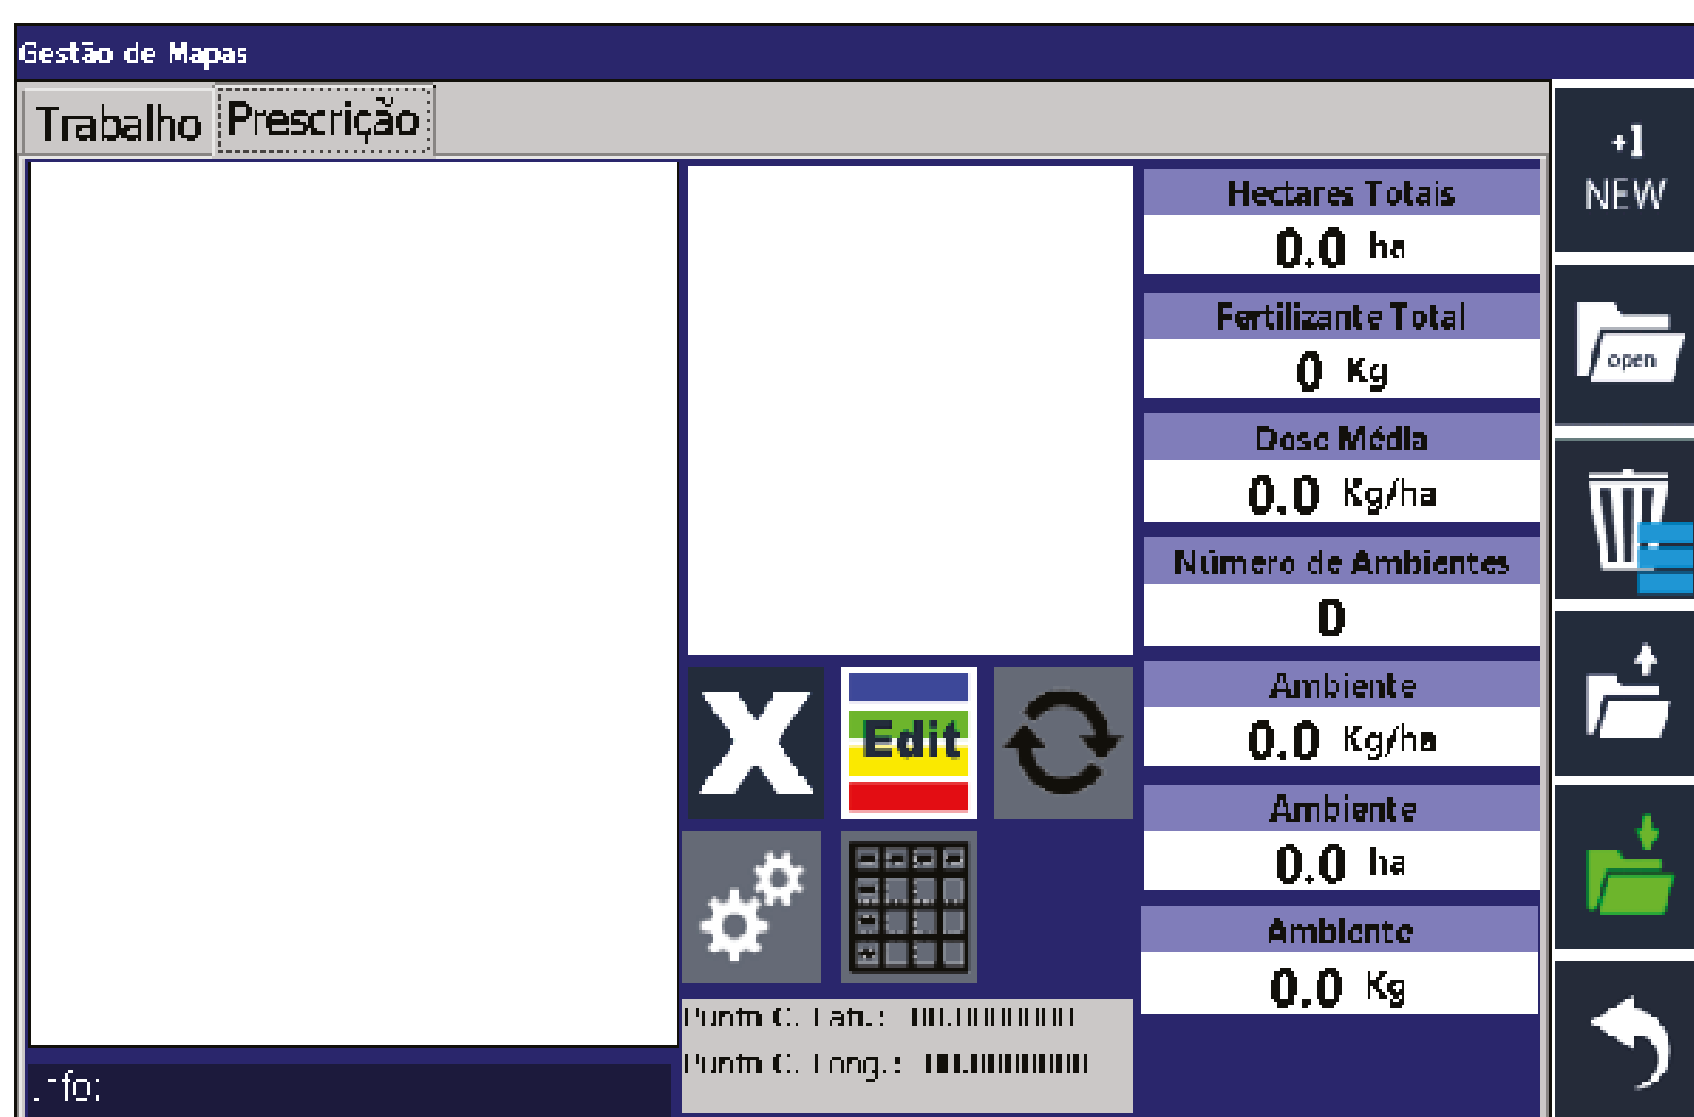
Gestão de Mapas

Trabalho

Prescrição

Hectares Totais

0.0 ha

Fertilizante Total

0 Kg

Dose Média

0.0 Kg/ha

Número de Ambientes

0

Ambiente

0.0 Kg/ha

Ambiente

0.0 ha

Ambiente

0.0 Kg

Edit

Ponto C. Lat.: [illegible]

Ponto C. Long.: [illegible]

Info:

+1 NEW

open